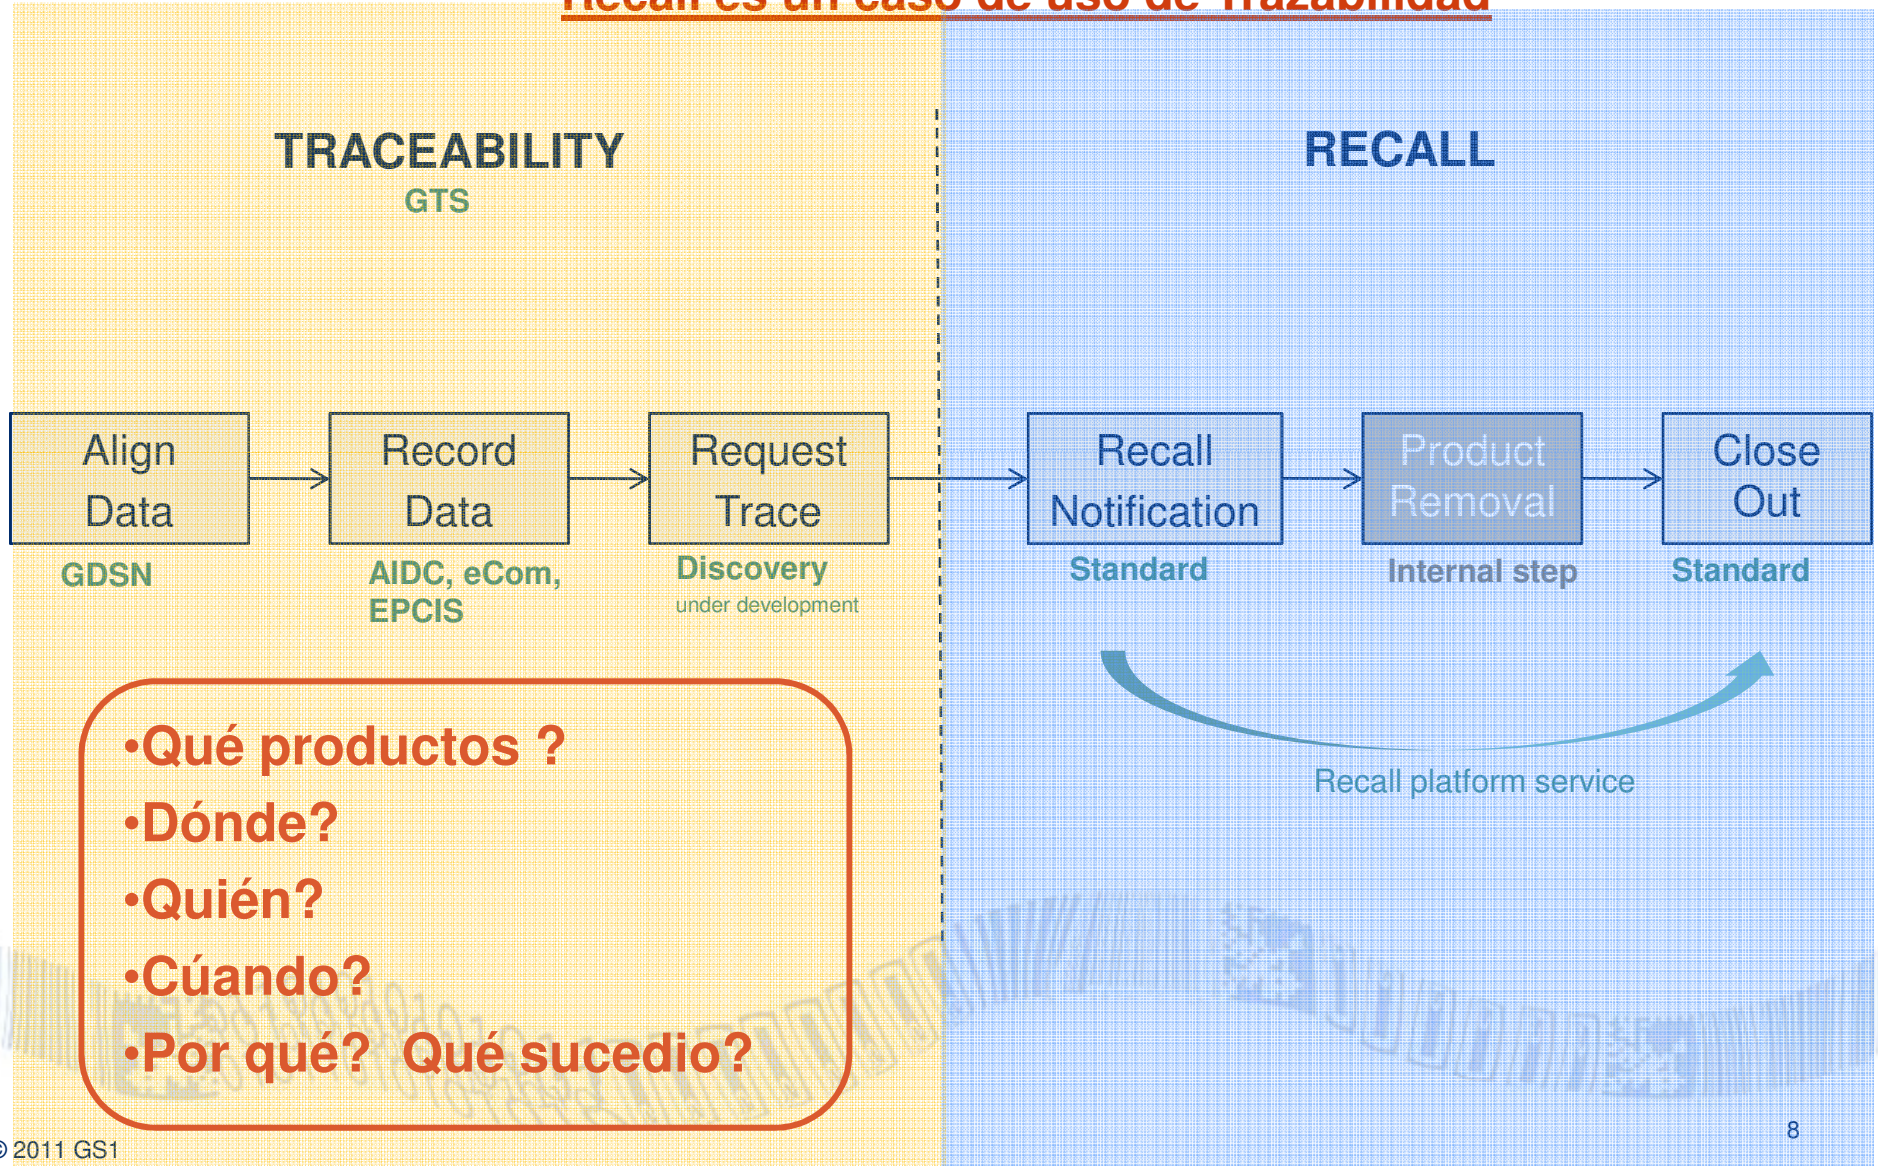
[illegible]

TRACEABILITY
GTS

RECALL

Align Data
GDSN

Record Data
AIDC, eCom, EPCIS

Request Trace
Discovery
under development

Recall Notification
Standard

Product Removal
Internal step

Close Out
Standard

Recall platform service

•Qué productos ?
•Dónde?
•Quién?
•Cúando?
•Por qué? Qué sucedio?

© 2011 GS1

8